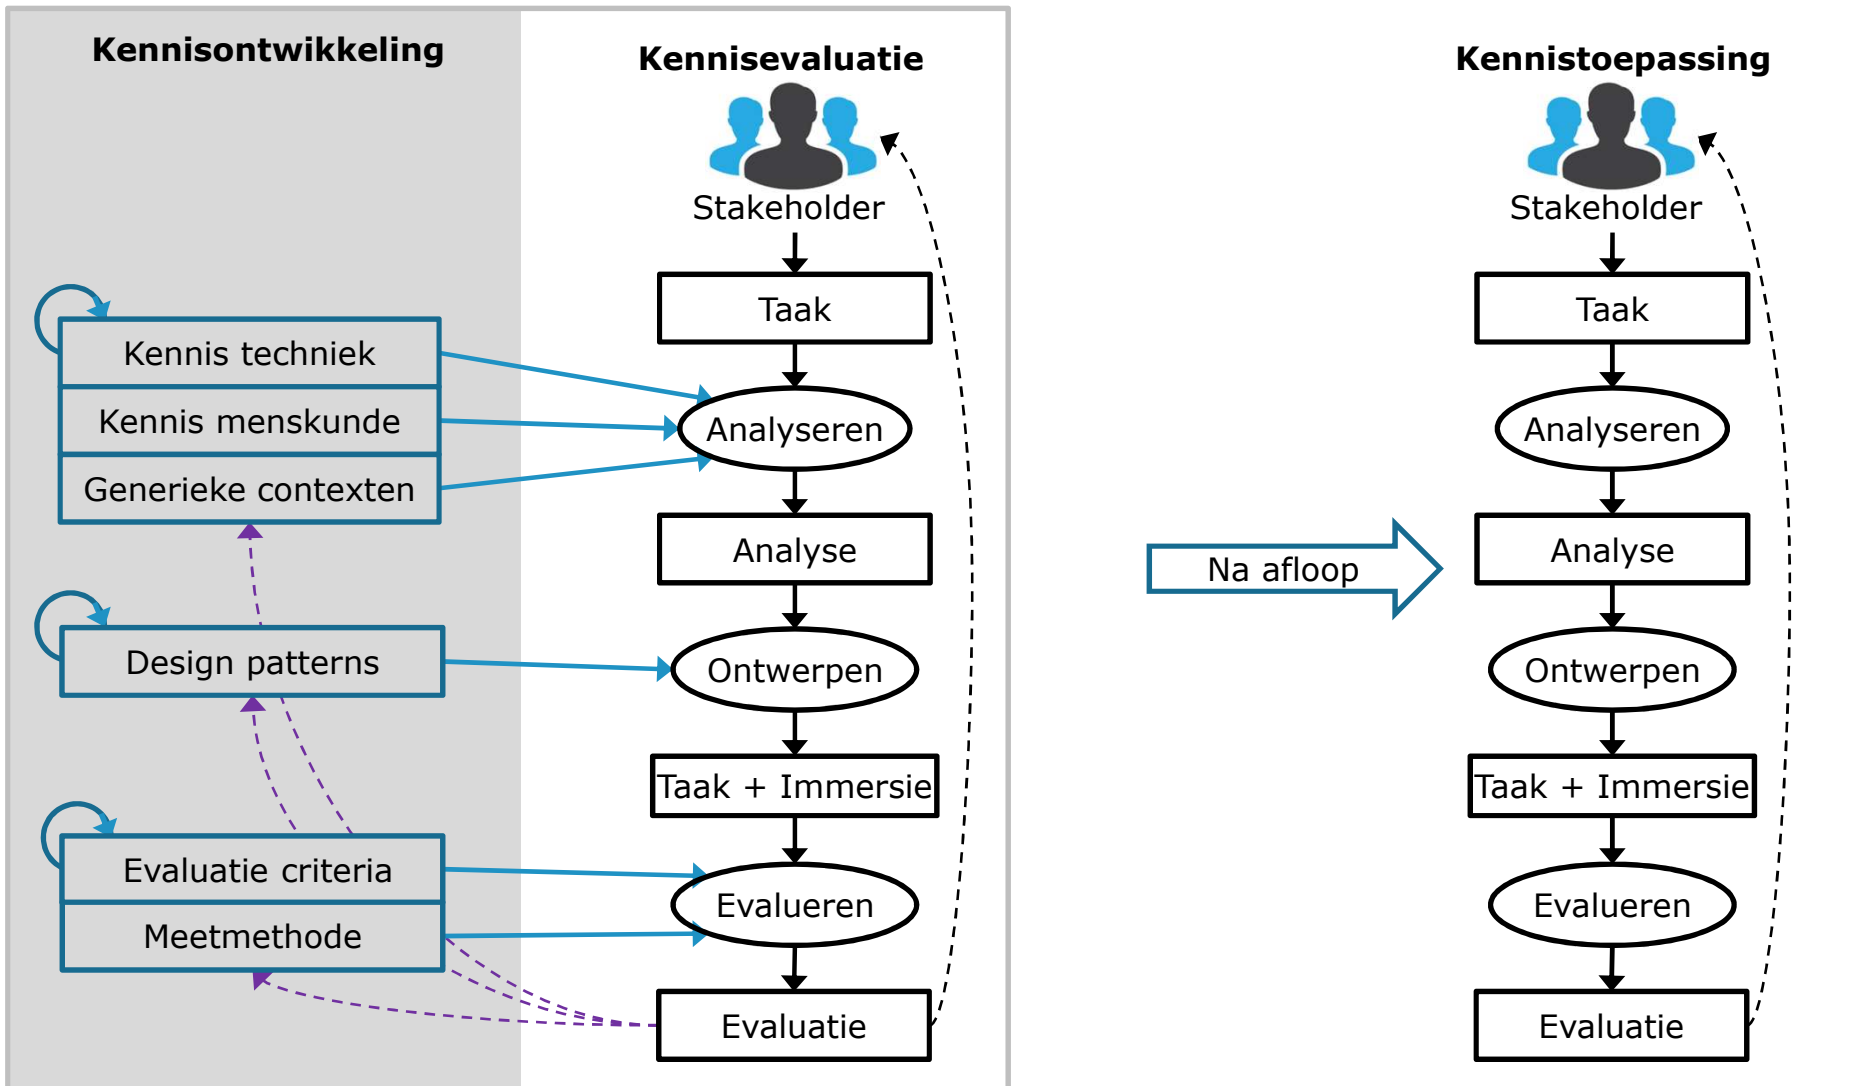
Kennisontwikkeling

Kennis techniek

Kennis menskunde

Generieke contexten

Design patterns

Evaluatie criteria

Meetmethode

Kennisevaluatie

Stakeholder

Taak

Analyseren

Analyse

Ontwerpen

Taak + Immersie

Evalueren

Evaluatie

Na afloop

Kennistoepassing

Stakeholder

Taak

Analyseren

Analyse

Ontwerpen

Taak + Immersie

Evalueren

Evaluatie